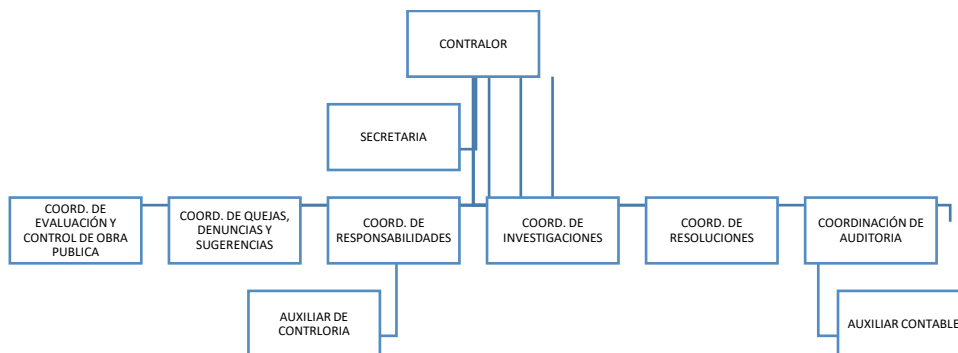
CONTRALOR

SECRETARIA

COORD. DE EVALUACIÓN Y CONTROL DE OBRA PUBLICA

COORD. DE QUEJAS, DENUNCIAS Y SUGERENCIAS

COORD. DE RESPONSABILIDADES

COORD. DE INVESTIGACIONES

COORD. DE RESOLUCIONES

COORDINACIÓN DE AUDITORIA

AUXILIAR DE CONTRLORIA

AUXILIAR CONTABLE